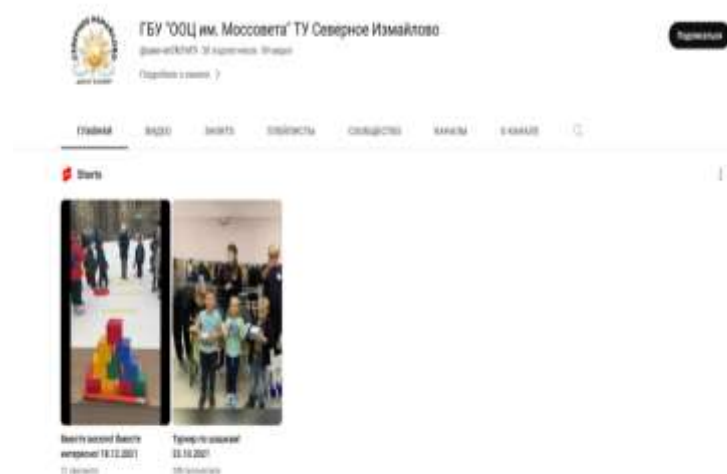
ГБУ "ООЦ им. Моссовета" ТУ Северное Измайлово

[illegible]

Подробнее о канале >

Подписаться

ГЛАВНАЯ ВИДЕО SHORTS ПЛЕЙЛИСТЫ СООБЩЕСТВО КАНАЛЫ О КАНАЛЕ

Shorts

Вместе весело! Вместе интересно! 18.12.2021
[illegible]

Турнир по шашкам! 03.10.2021
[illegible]